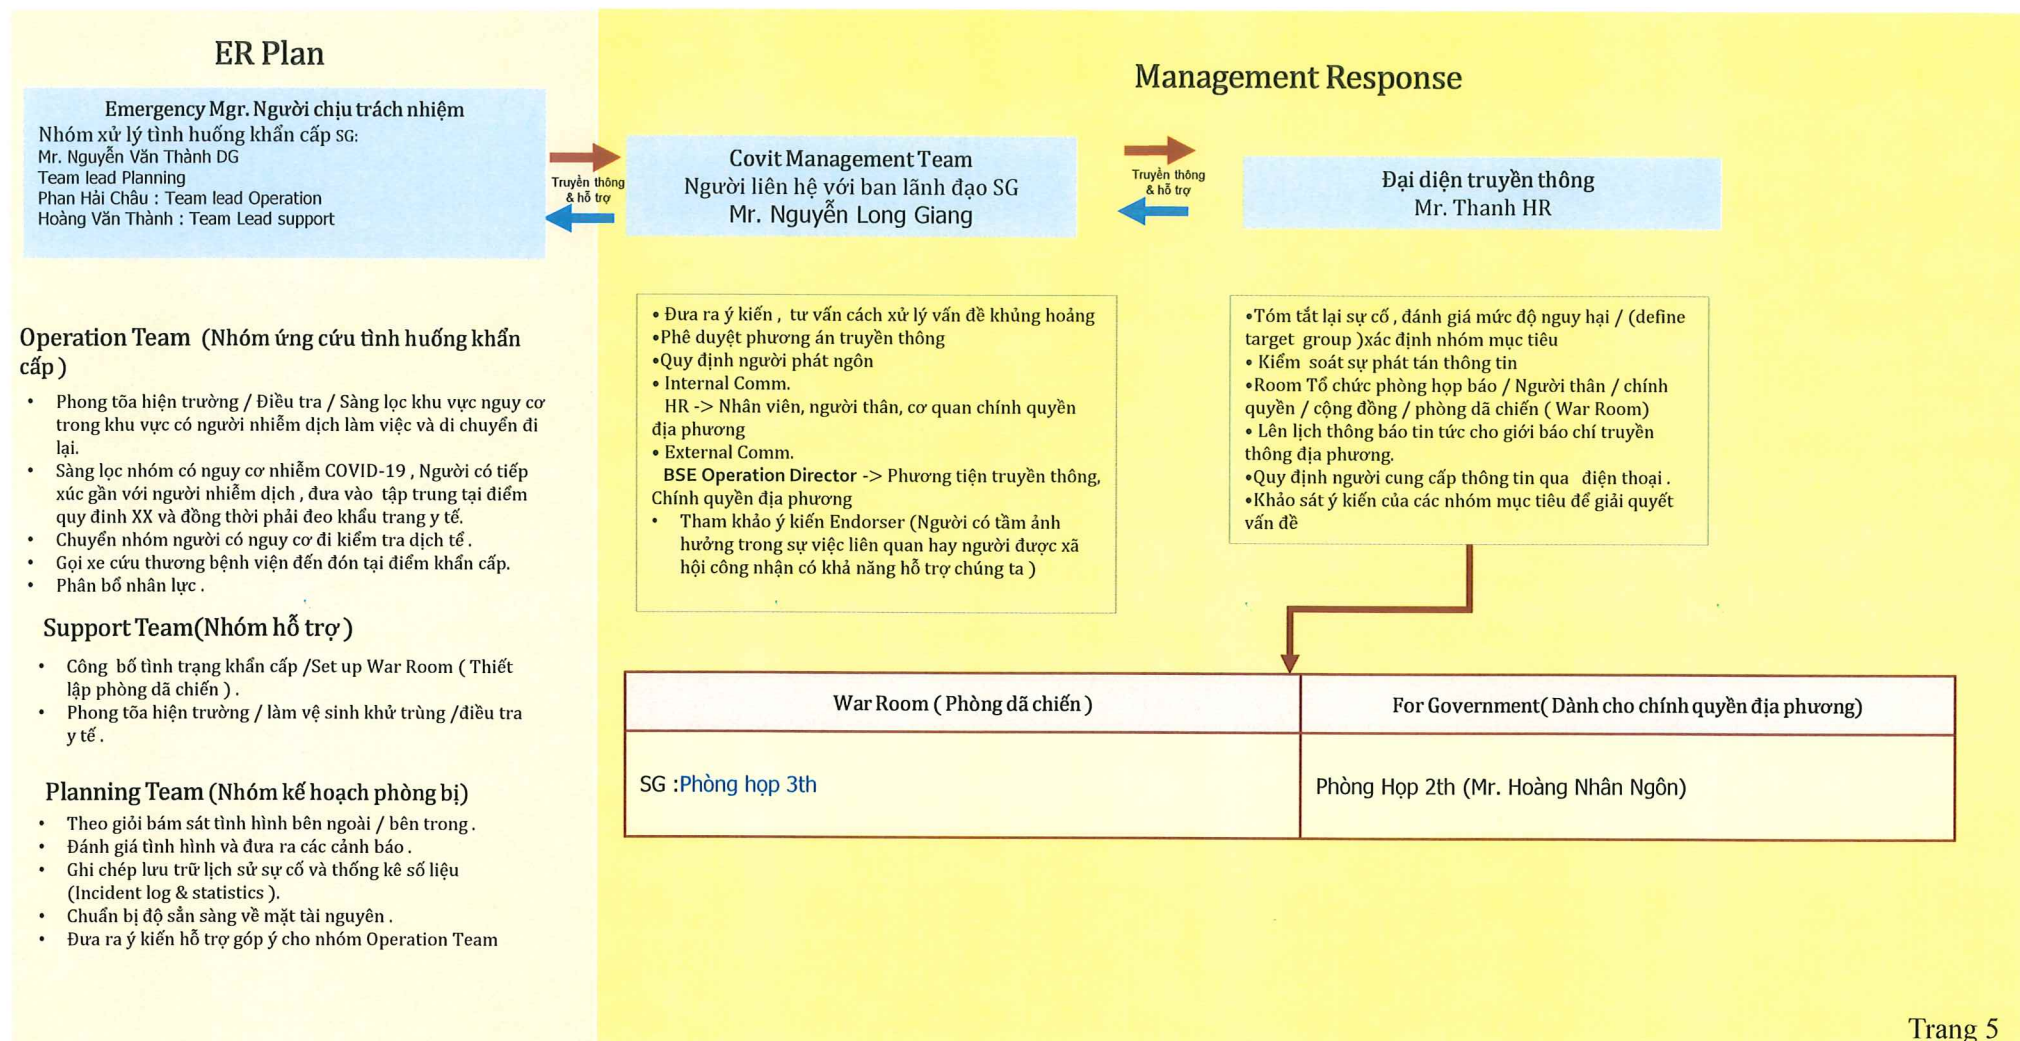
ER Plan

Emergency Mgr. Người chịu trách nhiệm
Nhóm xử lý tình huống khẩn cấp SG:
Mr. Nguyễn Văn Thành DG
Team lead Planning
Phan Hải Châu : Team lead Operation
Hoàng Văn Thành : Team Lead support

Truyền thông & hỗ trợ

Management Response

Covit Management Team
Người liên hệ với ban lãnh đạo SG
Mr. Nguyễn Long Giang

Truyền thông & hỗ trợ

Đại diện truyền thông
Mr. Thanh HR

Operation Team (Nhóm ứng cứu tình huống khẩn cấp )
• Phong tõa hiện trường / Điều tra / Sàng lọc khu vực nguy cơ trong khu vực có người nhiễm dịch làm việc và di chuyển đi lại.
• Sàng lọc nhóm có nguy cơ nhiễm COVID-19 , Người có tiếp xúc gần với người nhiễm dịch , đưa vào tập trung tại điểm quy đinh XX và đồng thời phải đeo khẩu trang y tế.
• Chuyển nhóm người có nguy cơ đi kiểm tra dịch tế .
• Gọi xe cứu thương bệnh viện đến đón tại điểm khẩn cấp.
• Phân bổ nhân lực .

Support Team(Nhóm hỗ trợ )
• Công bố tình trạng khẩn cấp /Set up War Room ( Thiết lập phòng dã chiến ) .
• Phong tõa hiện trường / làm vệ sinh khử trùng /điều tra y tế .

Planning Team (Nhóm kế hoạch phòng bị)
• Theo giỏi bám sát tình hình bên ngoài / bên trong .
• Đánh giá tình hình và đưa ra các cảnh báo .
• Ghi chép lưu trữ lịch sử sự cố và thống kê số liệu (Incident log & statistics ).
• Chuẩn bị độ sẵn sàng về mặt tài nguyên .
• Đưa ra ý kiến hỗ trợ góp ý cho nhóm Operation Team

• Đưa ra ý kiến , tư vấn cách xử lý vấn đề khủng hoảng
•Phê duyệt phương án truyền thông
•Quy định người phát ngôn
• Internal Comm.
HR -> Nhân viên, người thân, cơ quan chính quyền địa phương
• External Comm.
BSE Operation Director -> Phương tiện truyền thông, Chính quyền địa phương
• Tham khảo ý kiến Endorser (Người có tầm ảnh hưởng trong sự việc liên quan hay người được xã hội công nhận có khả năng hỗ trợ chúng ta )

•Tóm tắt lại sự cố , đánh giá mức độ nguy hại / (define target group )xác định nhóm mục tiêu
• Kiểm soát sự phát tán thông tin
•Room Tổ chức phòng họp báo / Người thân / chính quyền / cộng đồng / phòng dã chiến ( War Room)
• Lên lịch thông báo tin tức cho giới báo chí truyền thông địa phương.
•Quy định người cung cấp thông tin qua điện thoại .
•Khảo sát ý kiến của các nhóm mục tiêu để giải quyết vấn đề

| War Room ( Phòng dã chiến ) | For Government( Dành cho chính quyền địa phương) |
|---|---|
| SG :Phòng họp 3th | Phòng Họp 2th (Mr. Hoàng Nhân Ngôn) |

Trang 5